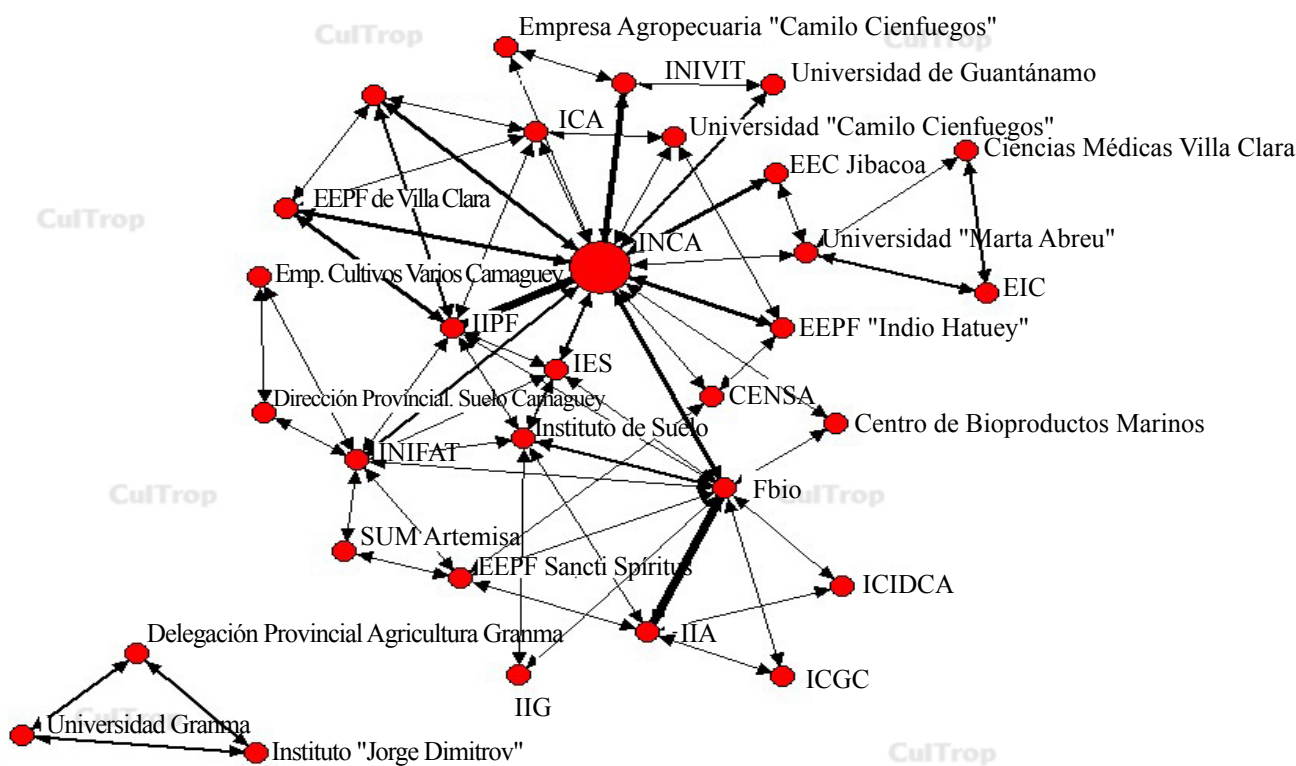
CulTrop
Empresa Agropecuaria "Camilo Cienfuegos"
CulTrop
INIVIT
Universidad de Guantánamo
ICA
Universidad "Camilo Cienfuegos"
Ciencias Médicas Villa Clara
EEC Jibacoa
EEPF de Villa Clara
CulTrop
INCA
Universidad "Marta Abreu"
Emp. Cultivos Varios Camaguey
EIC
IIPF
EEPF "Indio Hatuey"
IES
Dirección Provincial. Suelo Camaguey
CENSA
Instituto de Suelo
Centro de Bioproductos Marinos
INIFAT
Fbio
CulTrop
CulTrop
SUM Artemisa
EEPF Sancti Spiritus
ICIDCA
Delegación Provincial Agricultura Granma
IIA
IIG
ICGC
Universidad Granma
Instituto "Jorge Dimitrov"
CulTrop